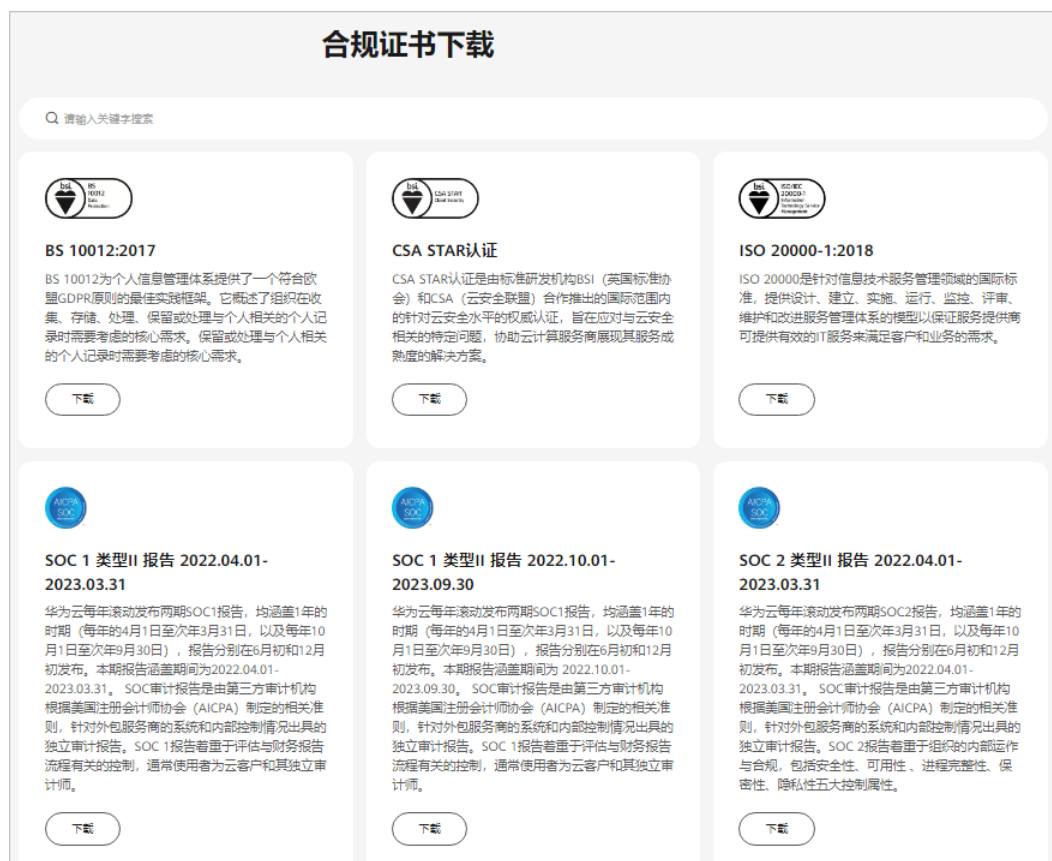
合规证书下载

请输入关键字搜索

bsi. BS 10012 Data Protection

BS 10012:2017

BS 10012为个人信息管理体系提供了一个符合欧盟GDPR原则的最佳实践框架。它概述了组织在收集、存储、处理、保留或处理与个人相关的个人记录时需要考虑的核心需求。保留或处理与个人相关的个人记录时需要考虑的核心需求。

下载

bsi. CSA STAR Cloud Security

CSA STAR认证

CSA STAR认证是由标准研发机构BSI（英国标准协会）和CSA（云安全联盟）合作推出的国际范围内的针对云安全水平的权威认证，旨在应对与云安全相关的特定问题，协助云计算服务商展现其服务成熟度的解决方案。

下载

bsi. ISO/IEC 20000-1 Information Technology Service Management

ISO 20000-1:2018

ISO 20000是针对信息技术服务管理领域的国际标准，提供设计、建立、实施、运行、监控、评审、维护和改进服务管理体系的模型以保证服务提供商可提供有效的IT服务来满足客户和业务的需求。

下载

AICPA SOC

SOC 1 类型II 报告 2022.04.01-2023.03.31

华为云每年滚动发布两期SOC1报告，均涵盖1年的时期（每年的4月1日至次年3月31日，以及每年10月1日至次年9月30日），报告分别在6月初和12月初发布。本期报告涵盖期间为2022.04.01-2023.03.31。 SOC审计报告是由第三方审计机构根据美国注册会计师协会（AICPA）制定的相关准则，针对外包服务商的系统和内部控制情况出具的独立审计报告。SOC 1报告着重于评估与财务报告流程有关的控制，通常使用者为云客户和其独立审计师。

下载

AICPA SOC

SOC 1 类型II 报告 2022.10.01-2023.09.30

华为云每年滚动发布两期SOC1报告，均涵盖1年的时期（每年的4月1日至次年3月31日，以及每年10月1日至次年9月30日），报告分别在6月初和12月初发布。本期报告涵盖期间为 2022.10.01-2023.09.30。 SOC审计报告是由第三方审计机构根据美国注册会计师协会（AICPA）制定的相关准则，针对外包服务商的系统和内部控制情况出具的独立审计报告。SOC 1报告着重于评估与财务报告流程有关的控制，通常使用者为云客户和其独立审计师。

下载

AICPA SOC

SOC 2 类型II 报告 2022.04.01-2023.03.31

华为云每年滚动发布两期SOC2报告，均涵盖1年的时期（每年的4月1日至次年3月31日，以及每年10月1日至次年9月30日），报告分别在6月初和12月初发布。本期报告涵盖期间为2022.04.01-2023.03.31。 SOC审计报告是由第三方审计机构根据美国注册会计师协会（AICPA）制定的相关准则，针对外包服务商的系统和内部控制情况出具的独立审计报告。SOC 2报告着重于组织的内部运作与合规，包括安全性、可用性、进程完整性、保密性、隐私性五大控制属性。

下载